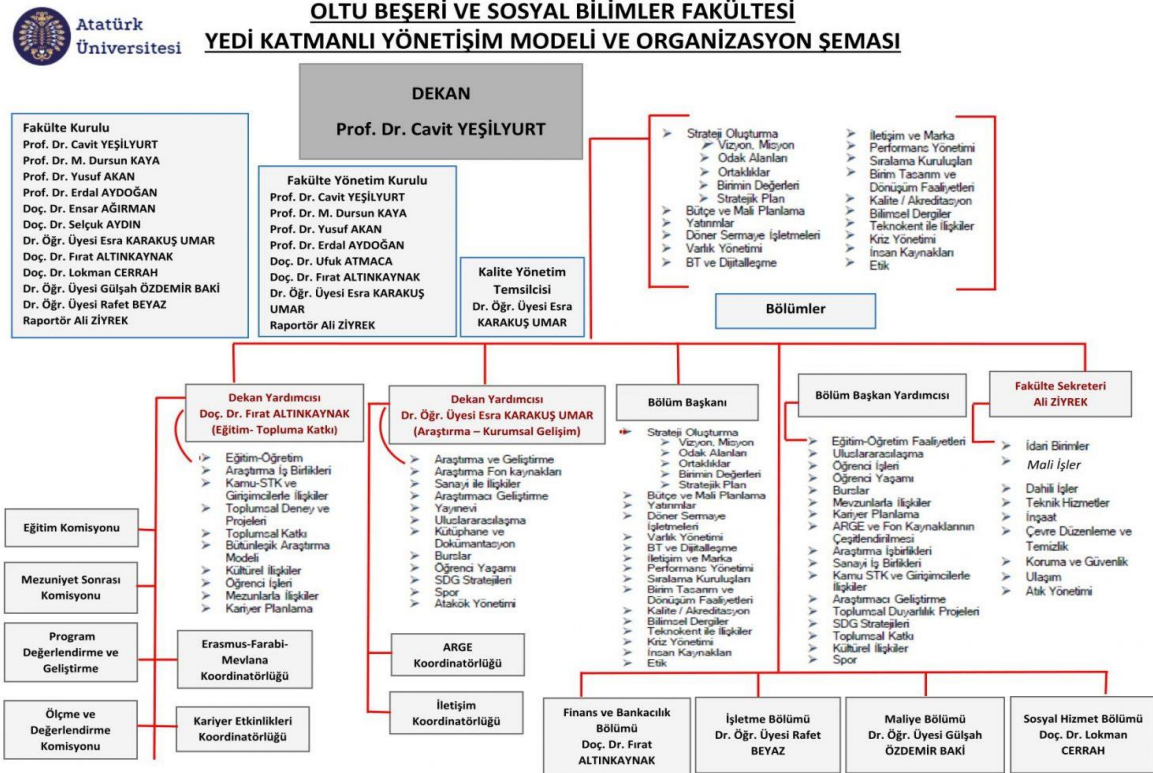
Atatürk Üniversitesi

OLTU BEŞERİ VE SOSYAL BİLİMLER FAKÜLTESİ
YEDİ KATMANLI YÖNETİŞİM MODELİ VE ORGANİZASYON ŞEMASI

DEKAN
Prof. Dr. Cavit YEŞİLYURT

Fakülte Kurulu
Prof. Dr. Cavit YEŞİLYURT
Prof. Dr. M. Dursun KAYA
Prof. Dr. Yusuf AKAN
Prof. Dr. Erdal AYDOĞAN
Doç. Dr. Ensar AĞIRMAN
Doç. Dr. Selçuk AYDIN
Dr. Öğr. Üyesi Esra KARAKUŞ UMAR
Doç. Dr. Fırat ALTINKAYNAK
Doç. Dr. Lokman CERRAH
Dr. Öğr. Üyesi Gülşah ÖZDEMİR BAKİ
Dr. Öğr. Üyesi Rafet BEYAZ
Raportör Ali ZİYREK

Fakülte Yönetim Kurulu
Prof. Dr. Cavit YEŞİLYURT
Prof. Dr. M. Dursun KAYA
Prof. Dr. Yusuf AKAN
Prof. Dr. Erdal AYDOĞAN
Doç. Dr. Ufuk ATMACA
Doç. Dr. Fırat ALTINKAYNAK
Dr. Öğr. Üyesi Esra KARAKUŞ UMAR
Raportör Ali ZİYREK

Kalite Yönetim Temsilcisi
Dr. Öğr. Üyesi Esra KARAKUŞ UMAR

Strateji Oluşturma
Vizyon, Misyon
Odak Alanları
Ortaklıklar
Birimin Değerleri
Stratejik Plan
Bütçe ve Mali Planlama
Yatırımlar
Döner Sermaye İşletmeleri
Varlık Yönetimi
BT ve Dijitalleşme
İletişim ve Marka
Performans Yönetimi
Sıralama Kuruluşları
Birim Tasarım ve Dönüşüm Faaliyetleri
Kalite / Akreditasyon
Bilimsel Dergiler
Teknokent ile İlişkiler
Kriz Yönetimi
İnsan Kaynakları
Etik

Bölümler

Dekan Yardımcısı
Doç. Dr. Fırat ALTINKAYNAK
(Eğitim- Topluma Katkı)

Eğitim-Öğretim
Araştırma İş Birlikleri
Kamu-STK ve Girişimcilerle İlişkiler
Toplumsal Deney ve Projeleri
Toplumsal Katkı
Bütünleşik Araştırma Modeli
Kültürel İlişkiler
Öğrenci İşleri
Mezunlarla İlişkiler
Kariyer Planlama

Dekan Yardımcısı
Dr. Öğr. Üyesi Esra KARAKUŞ UMAR
(Araştırma – Kurumsal Gelişim)

Araştırma ve Geliştirme
Araştırma Fon kaynakları
Sanayi ile İlişkiler
Araştırmacı Geliştirme
Yayınevi
Uluslararasılaşma
Kütüphane ve Dokümantasyon
Burslar
Öğrenci Yaşamı
SDG Stratejileri
Spor
Atakök Yönetimi

Bölüm Başkanı

Strateji Oluşturma
Vizyon, Misyon
Odak Alanları
Ortaklıklar
Birimin Değerleri
Stratejik Plan
Bütçe ve Mali Planlama
Yatırımlar
Döner Sermaye İşletmeleri
Varlık Yönetimi
BT ve Dijitalleşme
İletişim ve Marka
Performans Yönetimi
Sıralama Kuruluşları
Birim Tasarım ve Dönüşüm Faaliyetleri
Kalite / Akreditasyon
Bilimsel Dergiler
Teknokent ile İlişkiler
Kriz Yönetimi
İnsan Kaynakları
Etik

Bölüm Başkan Yardımcısı

Eğitim-Öğretim Faaliyetleri
Uluslararasılaşma
Öğrenci İşleri
Öğrenci Yaşamı
Burslar
Mezunlarla İlişkiler
Kariyer Planlama
ARGE ve Fon Kaynaklarının Çeşitlendirilmesi
Araştırma İşbirlikleri
Sanayi İş Birlikleri
Kamu STK ve Girişimcilerle İlişkiler
Araştırmacı Geliştirme
Toplumsal Duyarlılık Projeleri
SDG Stratejileri
Toplumsal Katkı
Kültürel İlişkiler
Spor

Fakülte Sekreteri
Ali ZİYREK

İdari Birimler
Mali İşler
Dahili İşler
Teknik Hizmetler
İnşaat
Çevre Düzenleme ve Temizlik
Koruma ve Güvenlik
Ulaşım
Atık Yönetimi

Eğitim Komisyonu

Mezuniyet Sonrası Komisyonu

Program Değerlendirme ve Geliştirme

Ölçme ve Değerlendirme Komisyonu

Erasmus-Farabi-Mevlana Koordinatörlüğü

Kariyer Etkinlikleri Koordinatörlüğü

ARGE Koordinatörlüğü

İletişim Koordinatörlüğü

Finans ve Bankacılık Bölümü
Doç. Dr. Fırat ALTINKAYNAK

İşletme Bölümü
Dr. Öğr. Üyesi Rafet BEYAZ

Maliye Bölümü
Dr. Öğr. Üyesi Gülşah ÖZDEMİR BAKİ

Sosyal Hizmet Bölümü
Doç. Dr. Lokman CERRAH